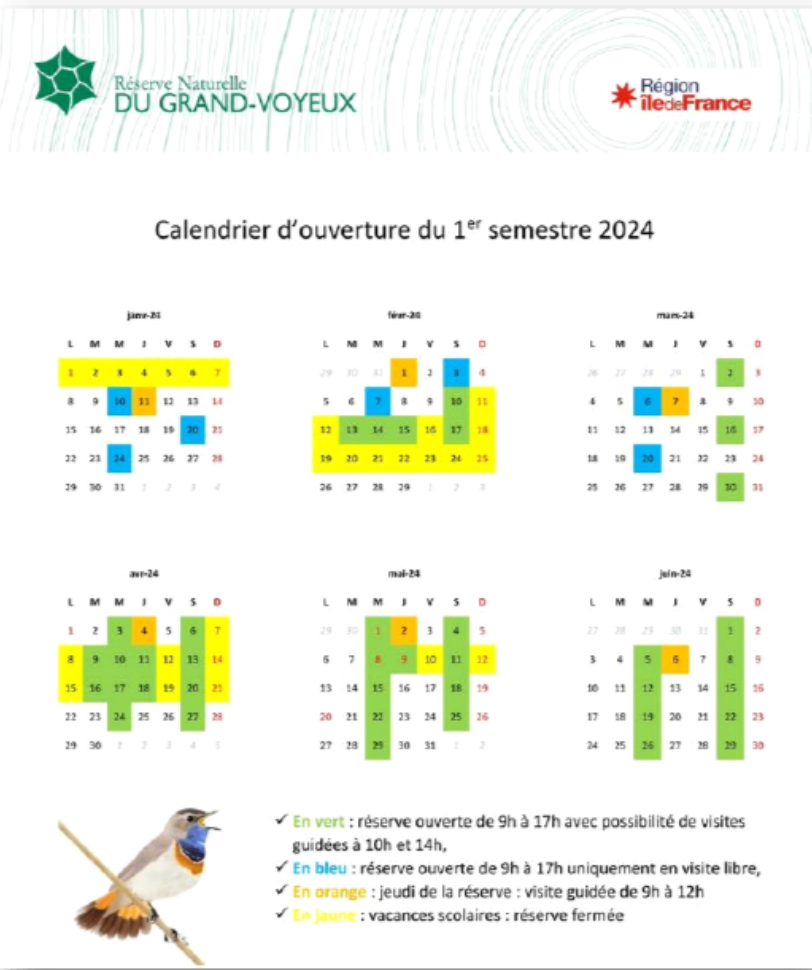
Réserve Naturelle
DU GRAND-VOYEUX

Région
îledeFrance

Calendrier d'ouverture du 1$^{er}$ semestre 2024

janv-24

| L | M | M | J | V | S | D |
|---|---|---|---|---|---|---|
| 1 | 2 | 3 | 4 | 5 | 6 | 7 |
| 8 | 9 | 10 | 11 | 12 | 13 | 14 |
| 15 | 16 | 17 | 18 | 19 | 20 | 21 |
| 22 | 23 | 24 | 25 | 26 | 27 | 28 |
| 29 | 30 | 31 | 1 | 2 | 3 | 4 |

févr-24

| L | M | M | J | V | S | D |
|---|---|---|---|---|---|---|
| 29 | 30 | 31 | 1 | 2 | 3 | 4 |
| 5 | 6 | 7 | 8 | 9 | 10 | 11 |
| 12 | 13 | 14 | 15 | 16 | 17 | 18 |
| 19 | 20 | 21 | 22 | 23 | 24 | 25 |
| 26 | 27 | 28 | 29 | 1 | 2 | 3 |

mars-24

| L | M | M | J | V | S | D |
|---|---|---|---|---|---|---|
| 26 | 27 | 28 | 29 | 1 | 2 | 3 |
| 4 | 5 | 6 | 7 | 8 | 9 | 10 |
| 11 | 12 | 13 | 14 | 15 | 16 | 17 |
| 18 | 19 | 20 | 21 | 22 | 23 | 24 |
| 25 | 26 | 27 | 28 | 29 | 30 | 31 |

avr-24

| L | M | M | J | V | S | D |
|---|---|---|---|---|---|---|
| 1 | 2 | 3 | 4 | 5 | 6 | 7 |
| 8 | 9 | 10 | 11 | 12 | 13 | 14 |
| 15 | 16 | 17 | 18 | 19 | 20 | 21 |
| 22 | 23 | 24 | 25 | 26 | 27 | 28 |
| 29 | 30 | 1 | 2 | 3 | 4 | 5 |

mai-24

| L | M | M | J | V | S | D |
|---|---|---|---|---|---|---|
| 29 | 30 | 1 | 2 | 3 | 4 | 5 |
| 6 | 7 | 8 | 9 | 10 | 11 | 12 |
| 13 | 14 | 15 | 16 | 17 | 18 | 19 |
| 20 | 21 | 22 | 23 | 24 | 25 | 26 |
| 27 | 28 | 29 | 30 | 31 | 1 | 2 |

juin-24

| L | M | M | J | V | S | D |
|---|---|---|---|---|---|---|
| 27 | 28 | 29 | 30 | 31 | 1 | 2 |
| 3 | 4 | 5 | 6 | 7 | 8 | 9 |
| 10 | 11 | 12 | 13 | 14 | 15 | 16 |
| 17 | 18 | 19 | 20 | 21 | 22 | 23 |
| 24 | 25 | 26 | 27 | 28 | 29 | 30 |

✓ En vert : réserve ouverte de 9h à 17h avec possibilité de visites guidées à 10h et 14h,
✓ En bleu : réserve ouverte de 9h à 17h uniquement en visite libre,
✓ En orange : jeudi de la réserve : visite guidée de 9h à 12h
✓ En jaune : vacances scolaires : réserve fermée